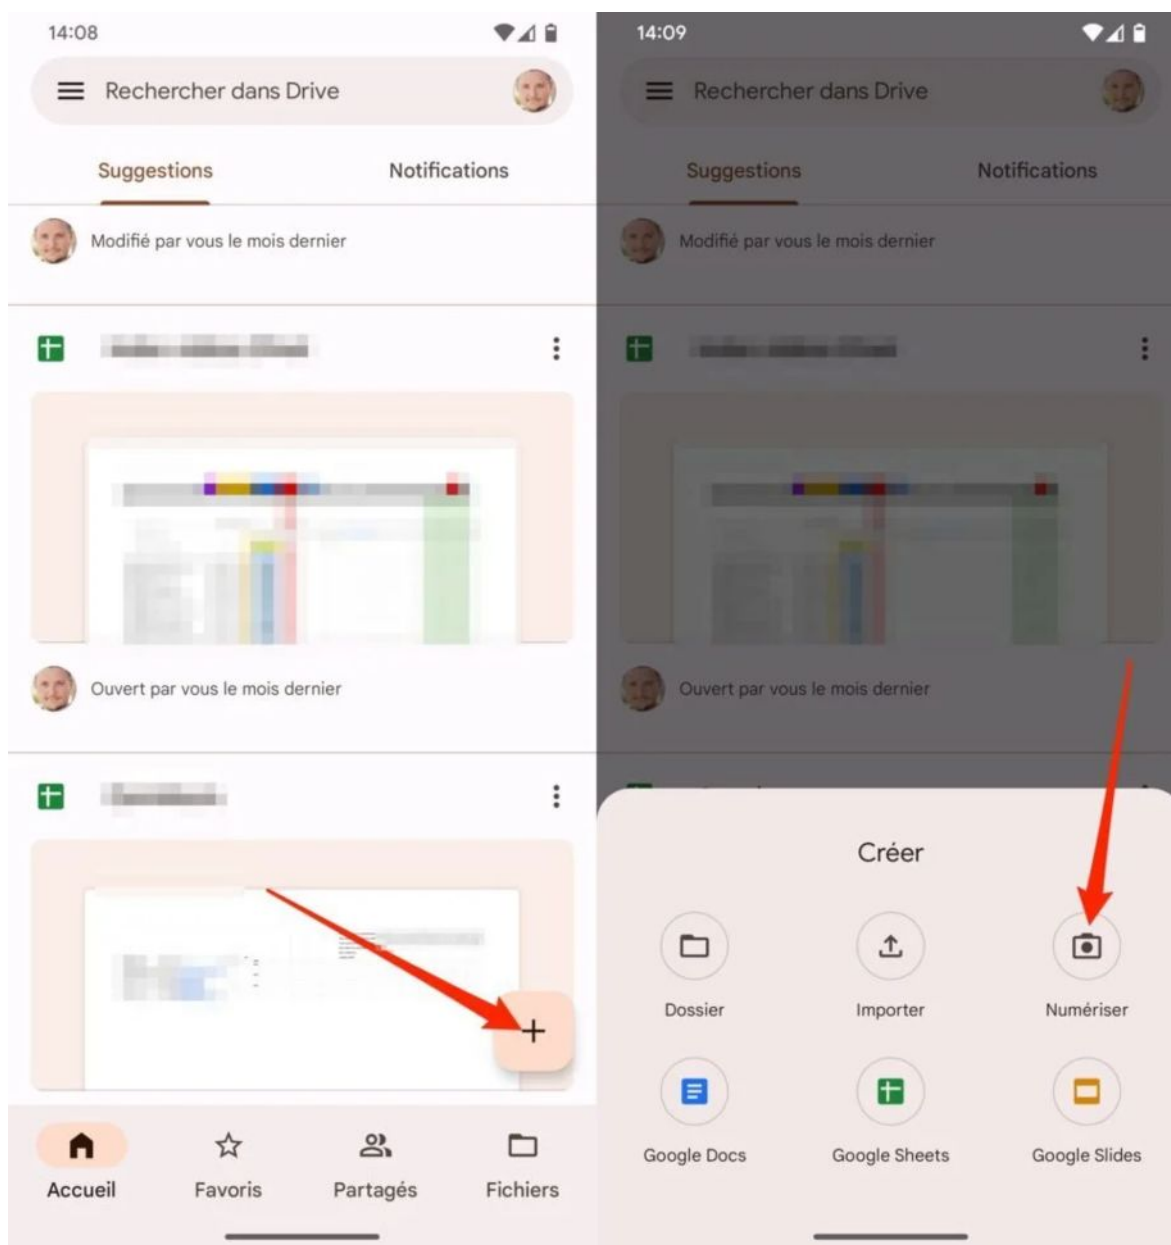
14:08

Rechercher dans Drive

Suggestions

Notifications

Modifié par vous le mois dernier

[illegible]

Ouvert par vous le mois dernier

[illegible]

+

Accueil

Favoris

Partagés

Fichiers

14:09

Rechercher dans Drive

Suggestions

Notifications

Modifié par vous le mois dernier

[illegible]

Ouvert par vous le mois dernier

Créer

Dossier

Importer

Numériser

Google Docs

Google Sheets

Google Slides